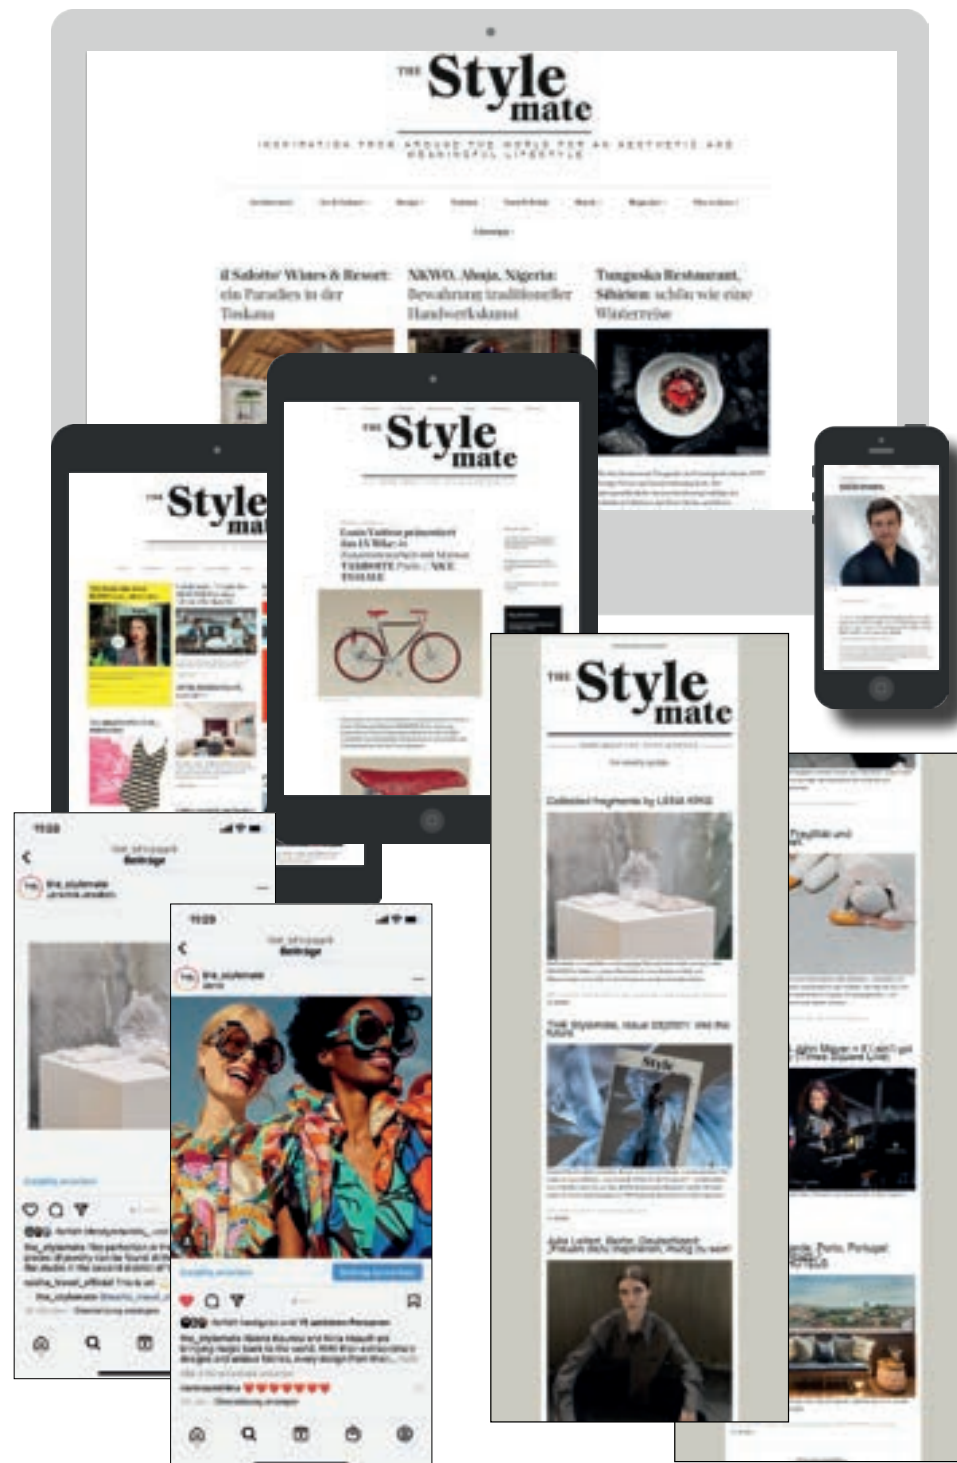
THE Style mate

INSPIRATION FROM AROUND THE WORLD FOR AN AESTHETIC AND MEANINGFUL LIFESTYLE

Il Salotto Wines & Resort: ein Paradies in der Toskana

NKWO, Abuja, Nigeria: Bewahrung traditioneller Handwerkskunst

Tunguska Restaurant, Sibirien: schön wie eine Winterreise

THE Style mate

THE Style mate

THE Style mate

Collected fragments by LENA KRIS

THE Stylemate, Issue EIGHTY: and the future

Julia Leifert, Berlin, Deutschland: „Frauen dazu inspirieren, mutig zu sein"

11:09

the_stylemate
Beiträge

the_stylemate

11:09

the_stylemate
Beiträge

the_stylemate